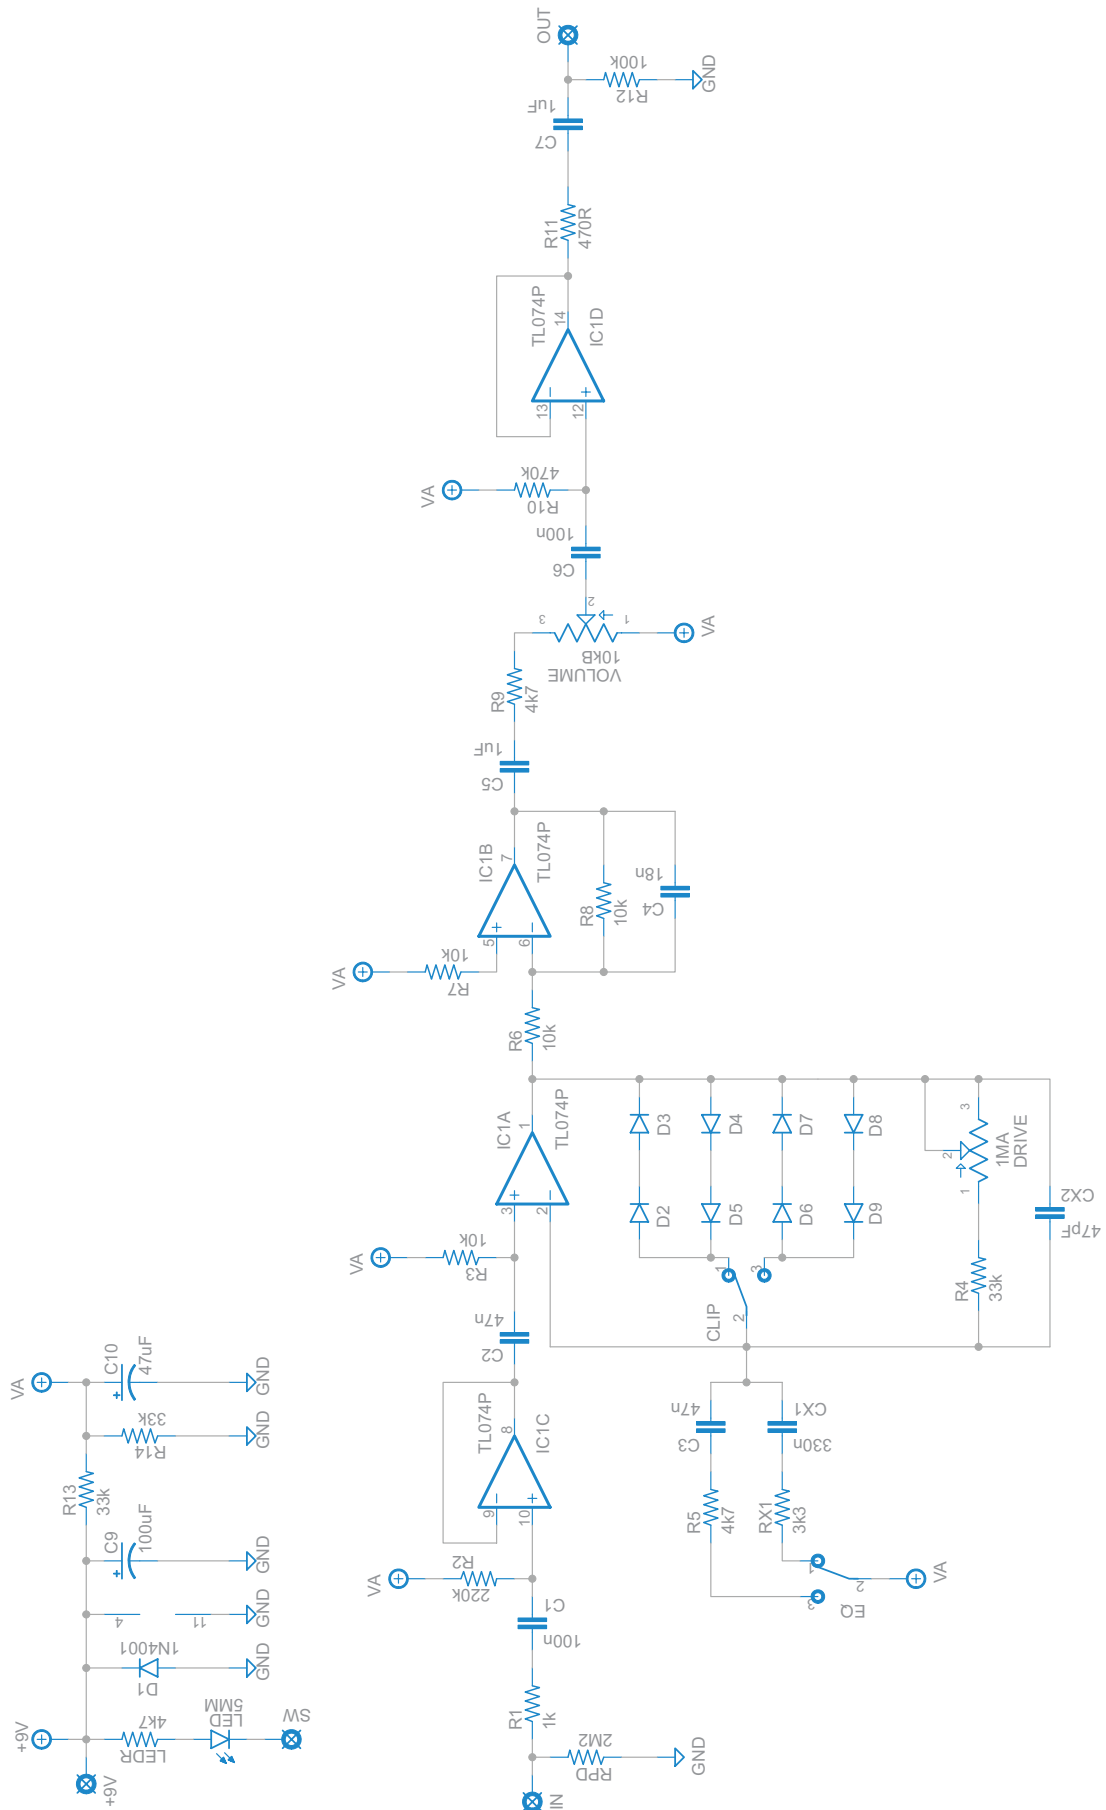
OUT
100k
R12
GND
1uF
C7
R11
470R
TL074P
14
IC1D
13
12
VA
470k
R10
100n
C6
2
3
1
VA
10kB
VOLUME
R9
4k7
1uF
C5
IC1B
7
TL074P
18n
C4
R8
10k
5
6
VA
10k
R7
R6
10k
IC1A
1
TL074P
D3
D4
D7
D8
3
2
1MA
DRIVE
1
D2
D5
D6
D9
CX2
47pF
3
2
VA
10k
R3
1
3
47n
C2
CLIP
2
R4
33k
VA
C10
47uF
GND
33K
R14
GND
R13
33k
TL074P
8
IC1C
47n
C3
CX1
330n
9
10
C9
100uF
GND
R5
4k7
RX1
3k3
VA
R2
220k
1
2
VA
4
11
GND
C1
3
EQ
100n
1N4001
D1
GND
5MM
LED
SW
+9V
4k7
LEDR
R1
1k
2M2
RPD
GND
+9V
IN